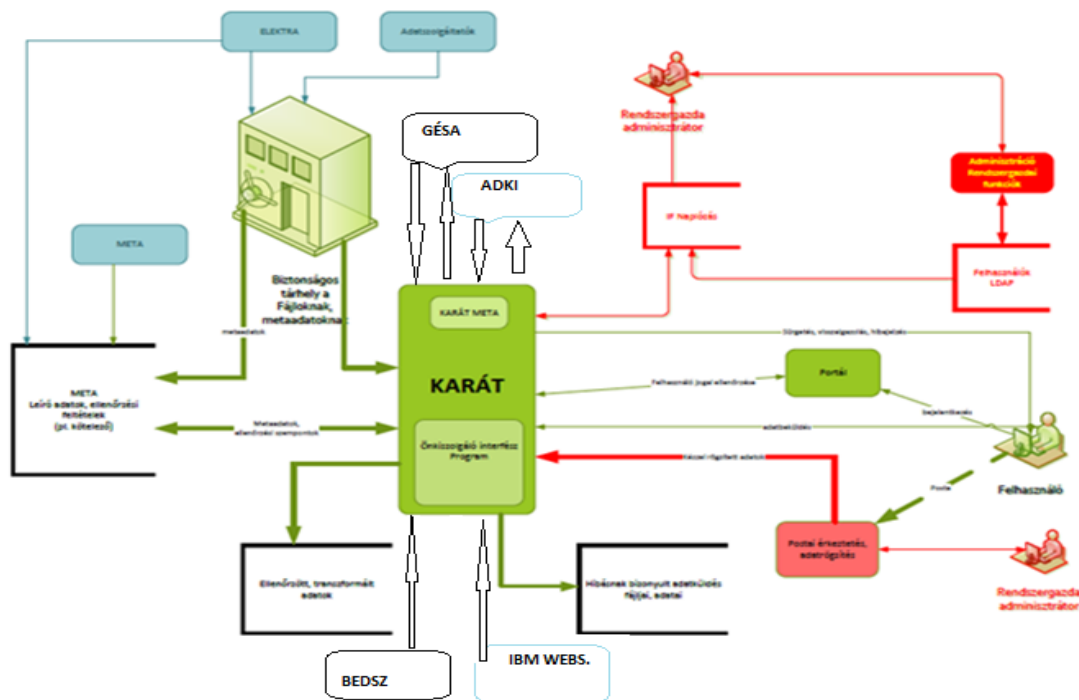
ELEKTRA

Adatszolgáltatók

GÉSA

ADKI

Rendszergazda adminisztrátor

Adminisztráció Rendszergazdai funkciók

IP Naplózás

Felhasználók LDAP

META

Biztonságos tárhely a Fájloknak, metaadatoknak

metaadatok

KARÁT META

Bögészés, visszakeresés, hibajelzés

META Leíró adatok, ellenőrzési feltételek (pl. kötelező)

KARÁT

Felhasználói jogok ellenőrzése

Portál

bejelentkezés

Metaadatok, ellenőrzési szempontok

adatbeküldés

Önkiszolgáló interfész Program

Kézzel rögzített adatok

Posta

Felhasználó

Postai érkeztetés, adatrögzítés

Ellenőrzött, transzformált adatok

Hibásnak bizonyult adatküldés fájljai, adatai

Rendszergazda adminisztrátor

BEDSZ

IBM WEBS.